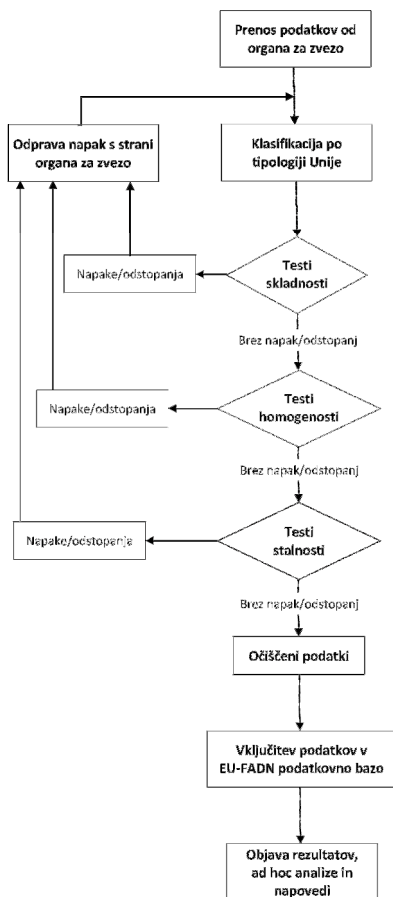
Prenos podatkov od organa za zvezo

Odprava napak s strani organa za zvezo

Klasifikacija po tipologiji Unije

Napake/odstopanja

Testi skladnosti

Brez napak/odstopanj

Napake/odstopanja

Testi homogenosti

Brez napak/odstopanj

Napake/odstopanja

Testi stalnosti

Brez napak/odstopanj

Očiščeni podatki

Vključitev podatkov v EU-FADN podatkovno bazo

Objava rezultatov, ad hoc analize in napovedi